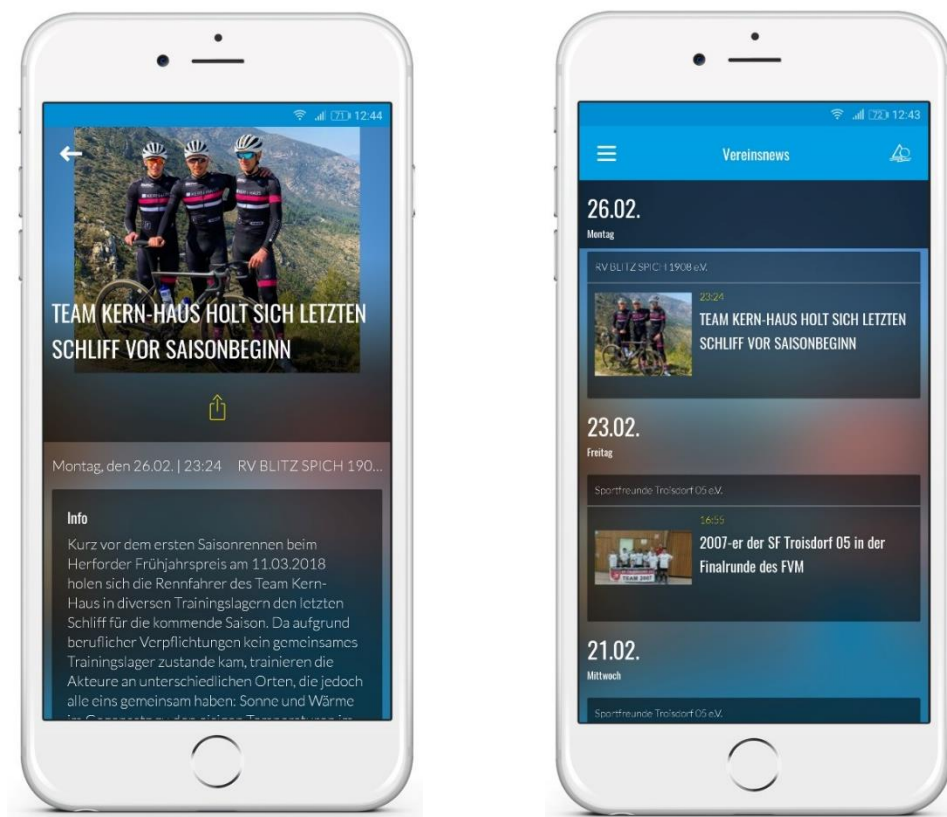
71 12:44

TEAM KERN-HAUS HOLT SICH LETZTEN SCHLIFF VOR SAISONBEGINN

Montag, den 26.02. | 23:24 RV BLITZ SPICH 190...

Info

Kurz vor dem ersten Saisonrennen beim Herforder Frühjahrspreis am 11.03.2018 holen sich die Rennfahrer des Team Kern-Haus in diversen Trainingslagern den letzten Schliff für die kommende Saison. Da aufgrund beruflicher Verpflichtungen kein gemeinsames Trainingslager zustande kam, trainieren die Akteure an unterschiedlichen Orten, die jedoch alle eins gemeinsam haben: Sonne und Wärme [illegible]

72 12:43

Vereinsnews

26.02.
Montag

RV BLITZ SPICH 1908 e.V.

23:24
TEAM KERN-HAUS HOLT SICH LETZTEN SCHLIFF VOR SAISONBEGINN

23.02.
Freitag

Sportfreunde Troisdorf 05 e.V.

16:55
2007-er der SF Troisdorf 05 in der Finalrunde des FVM

21.02.
Mittwoch

Sportfreunde Troisdorf 05 e.V.